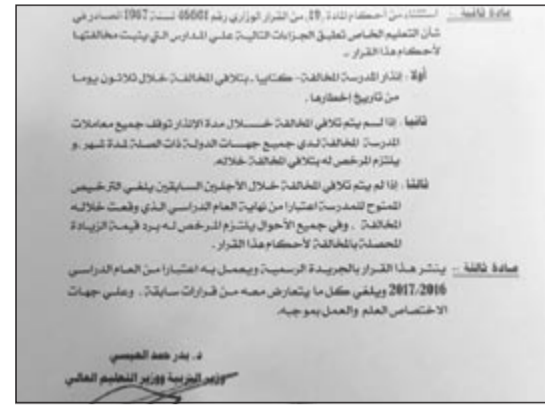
مادة ثانية : استثناء من أحكام المادة 19 من القرار الوزاري رقم 45001 لسنة 1967 الصادر في شأن التعليم الخاص تطبق الجزاءات التالية على المدارس التي يثبت مخالفتها لأحكام هذا القرار :

أولاً : إنذار المدرسة المخالفة - كتابياً - بتلافي المخالفة خلال ثلاثون يوماً من تاريخ إخطارها .

ثانياً : إذا لم يتم تلافي المخالفة خلال مدة الإنذار توقف جميع معاملات المدرسة المخالفة لدى جميع جهات الدولة ذات الصلة لمدة شهر و يلتزم المرخص له بتلافي المخالفة خلاله .

ثالثاً : إذا لم يتم تلافي المخالفة خلال الأجلين السابقين يلغى الترخيص الممنوح للمدرسة اعتباراً من نهاية العام الدراسي الذي وقعت خلاله المخالفة . وفي جميع الأحوال يلتزم المرخص له برد قيمة الزيادة المحصلة بالمخالفة لأحكام هذا القرار .

مادة ثالثة : ينشر هذا القرار بالجريدة الرسمية ويعمل به اعتباراً من العام الدراسي 2016/2017 ويلغى كل ما يتعارض معه من قرارات سابقة . وعلى جهات الاختصاص العلم والعمل بموجبه .

د. بدر حمد العيسى
وزير التربية ووزير التعليم العالي